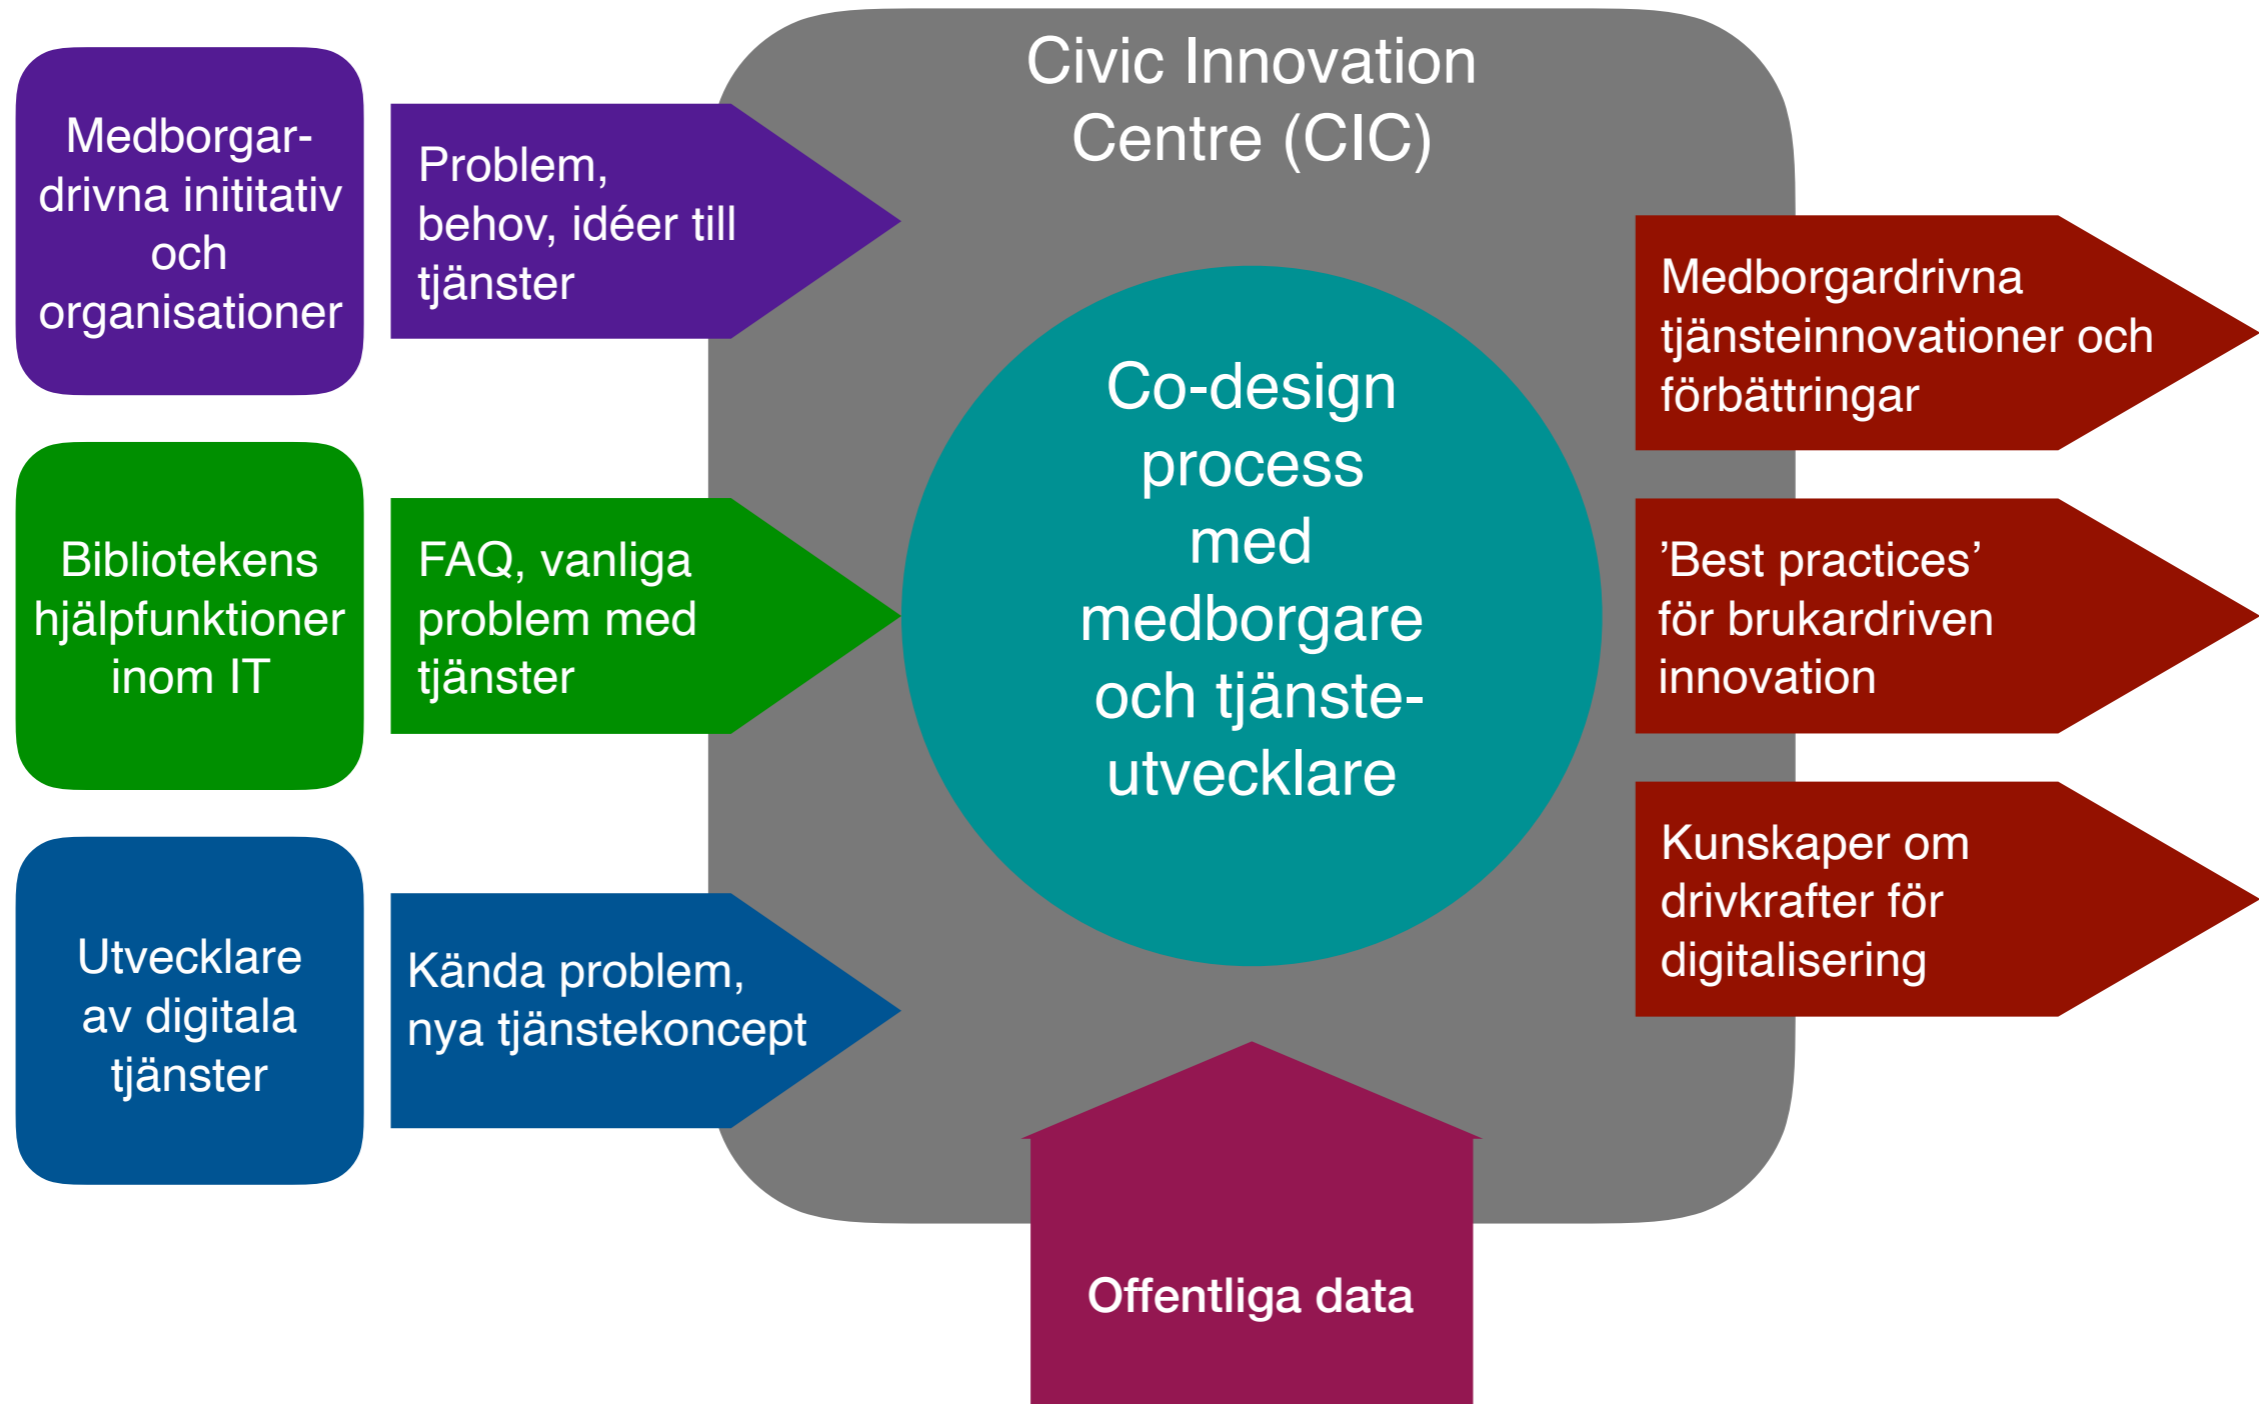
Medborgar-drivna inititativ och organisationer

Problem, behov, idéer till tjänster

Bibliotekens hjälpfunktioner inom IT

FAQ, vanliga problem med tjänster

Utvecklare av digitala tjänster

Kända problem, nya tjänstekoncept

Civic Innovation Centre (CIC)

Co-design process med medborgare och tjänste-utvecklare

Medborgardrivna tjänsteinnovationer och förbättringar

’Best practices’ för brukardriven innovation

Kunskaper om drivkrafter för digitalisering

Offentliga data